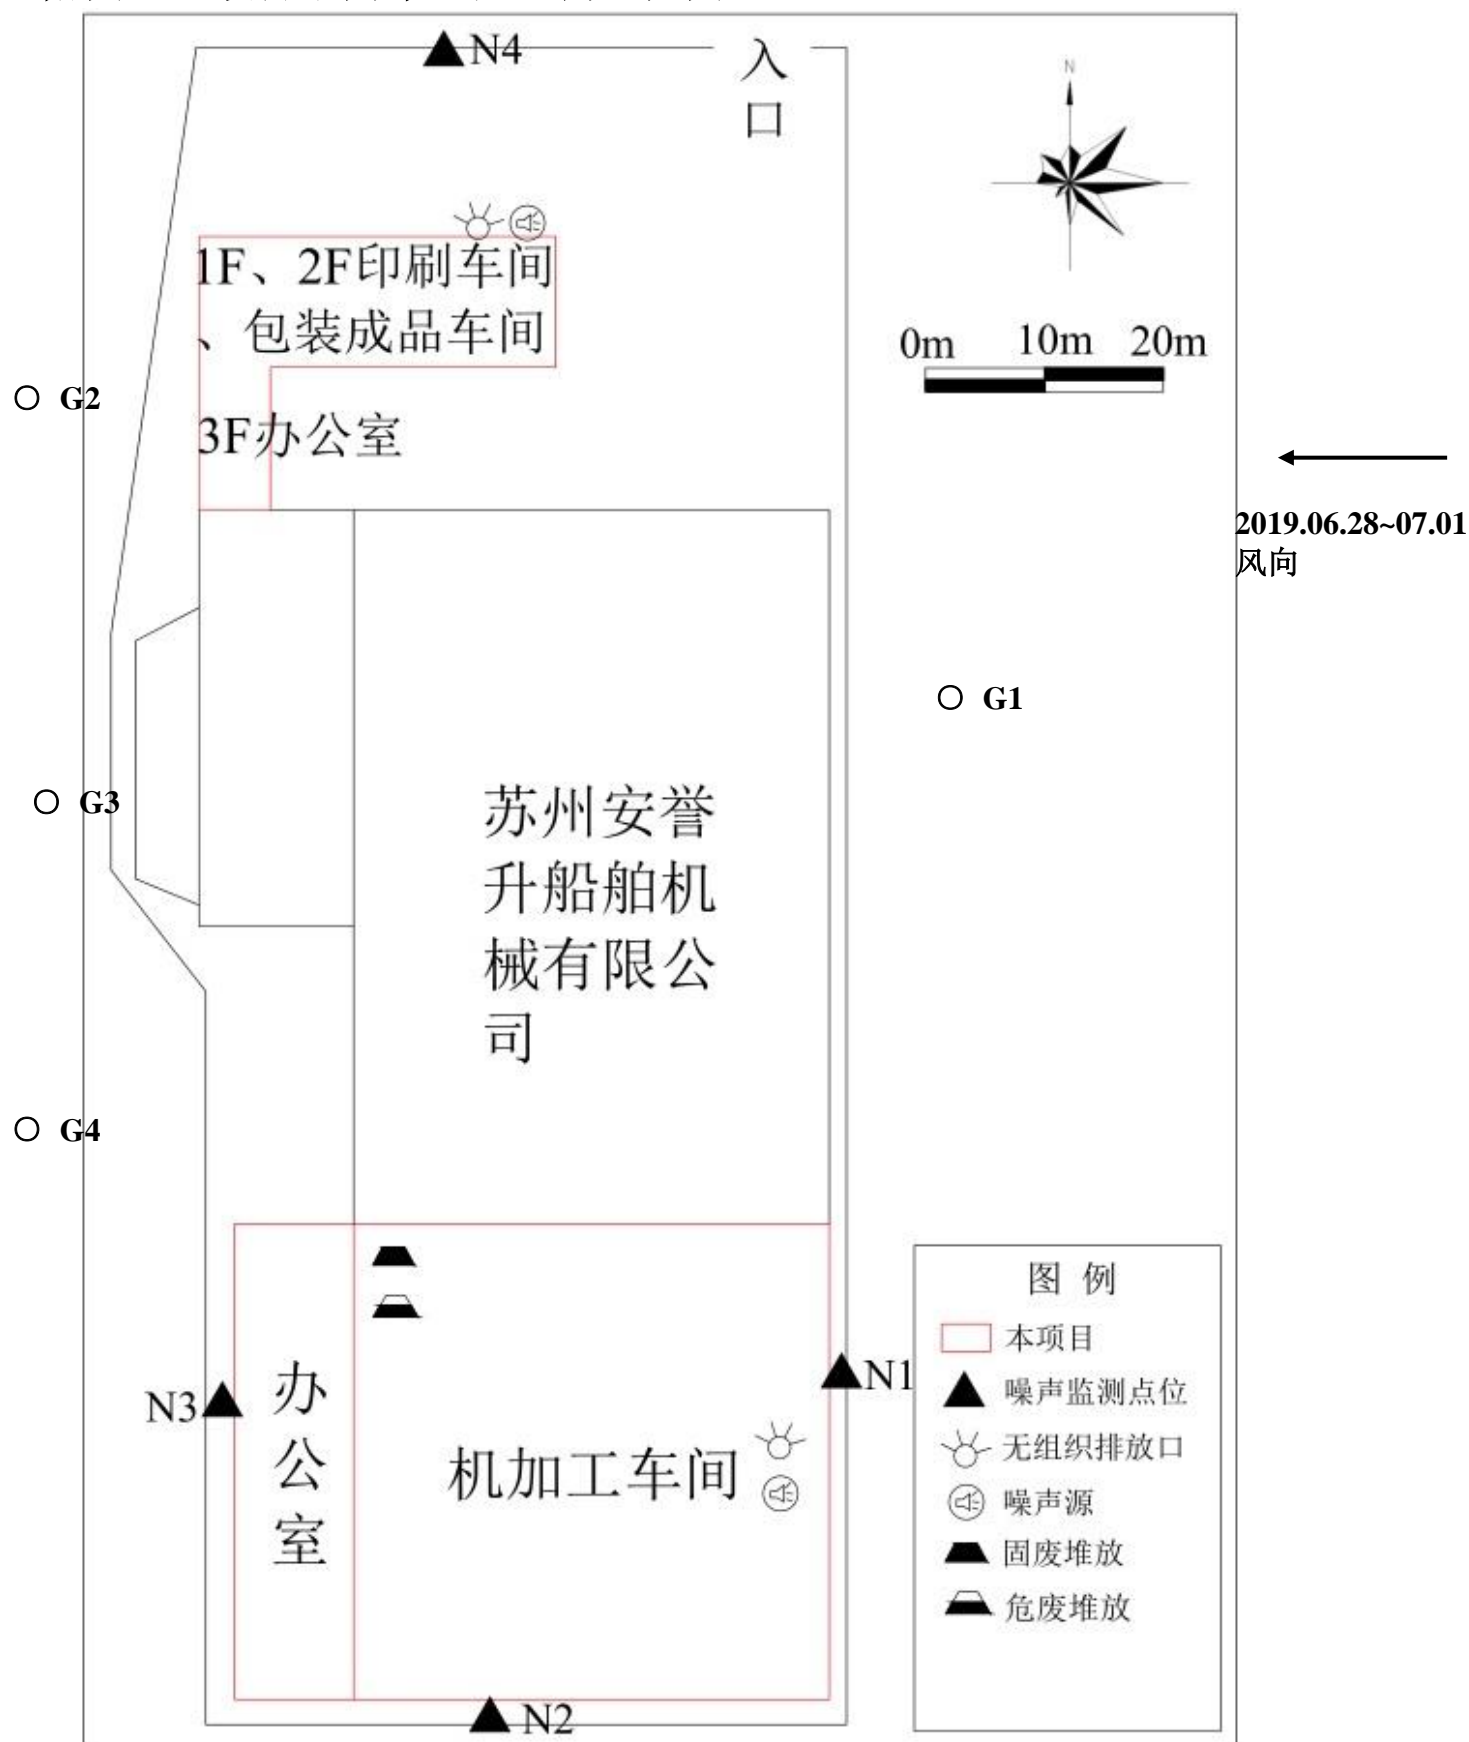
N4

入口

N

0m 10m 20m

1F、2F印刷车间、包装成品车间

3F办公室

G2

2019.06.28~07.01
风向

G1

G3

苏州安誉升船舶机械有限公司

G4

图 例

本项目

噪声监测点位

无组织排放口

噪声源

固废堆放

危废堆放

N1

N3

办公室

机加工车间

N2